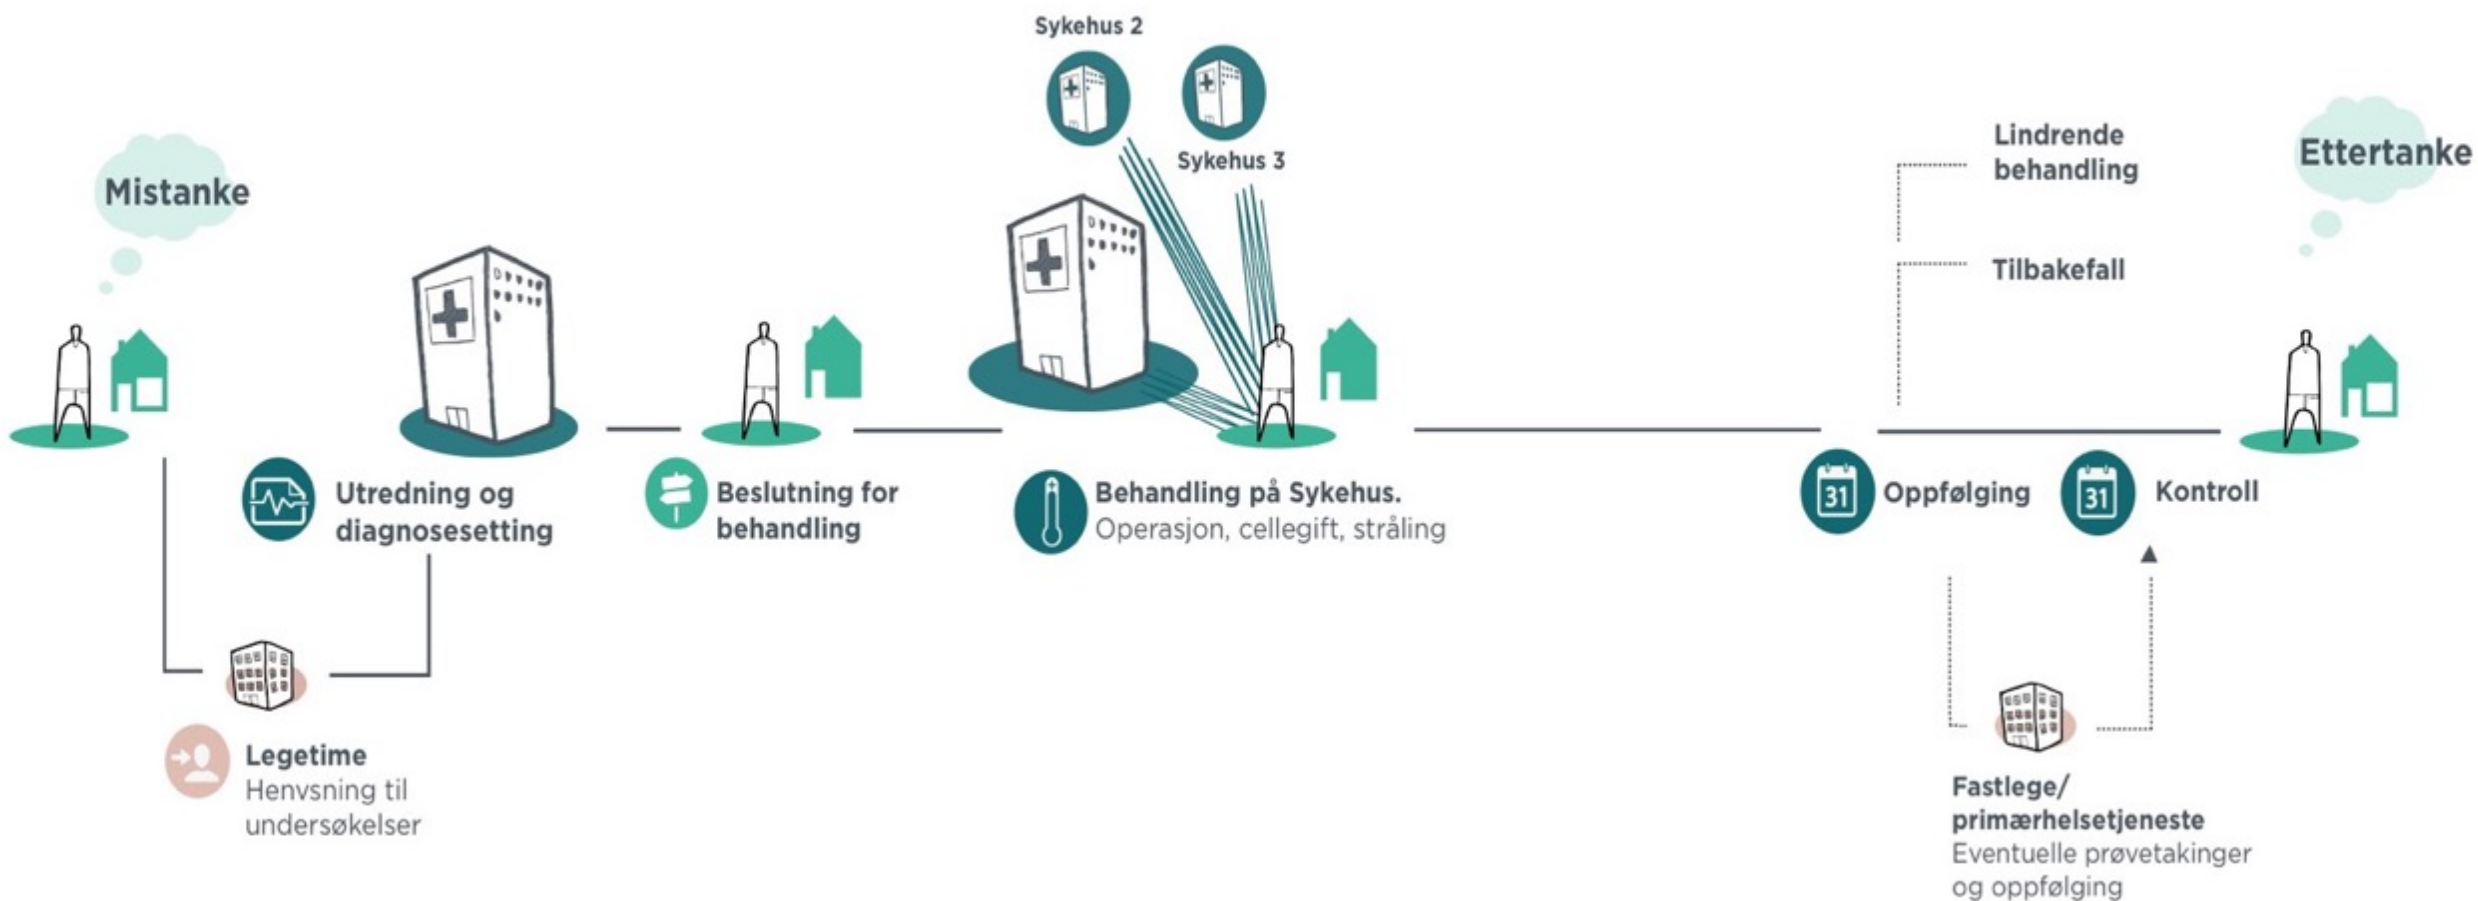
Sykehus 2

Sykehus 3

Mistanke

Lindrende behandling

Tilbakefall

Ettertanke

Utredning og diagnosesetting

Beslutning for behandling

Behandling på Sykehus.
Operasjon, cellegift, stråling

31 Oppfølging

31 Kontroll

Legetime
Henvsning til undersøkelser

Fastlege/ primærhelsetjeneste
Eventuelle prøvetakinger og oppfølging